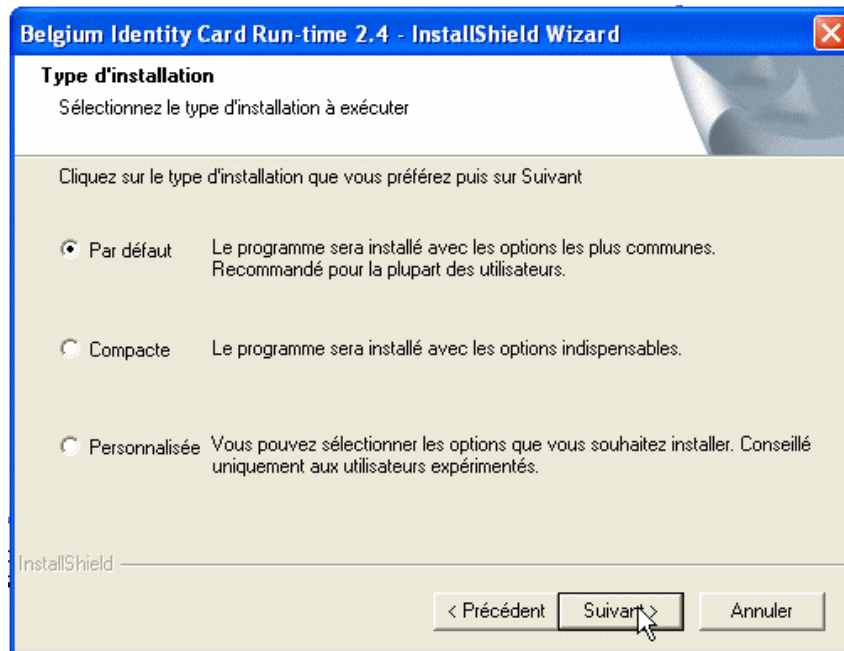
Belgium Identity Card Run-time 2.4 - InstallShield Wizard

Type d'installation

Sélectionnez le type d'installation à exécuter

Cliquez sur le type d'installation que vous préférez puis sur Suivant

Par défaut Le programme sera installé avec les options les plus communes. Recommandé pour la plupart des utilisateurs.

Compacte Le programme sera installé avec les options indispensables.

Personnalisée Vous pouvez sélectionner les options que vous souhaitez installer. Conseillé uniquement aux utilisateurs expérimentés.

InstallShield

< Précédent

Suivant >

Annuler